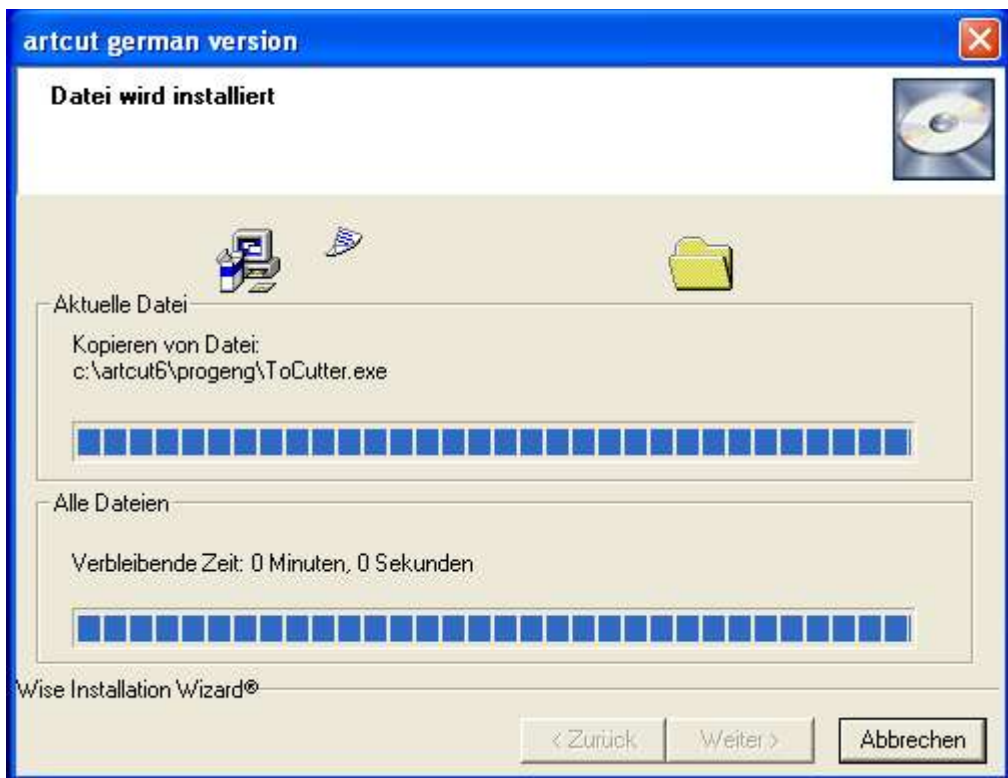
artcut german version

Datei wird installiert

Aktuelle Datei

Kopieren von Datei:
c:\artcut6\progeng\ToCutter.exe

Alle Dateien

Verbleibende Zeit: 0 Minuten, 0 Sekunden

Wise Installation Wizard®

< Zurück

Weiter >

Abbrechen